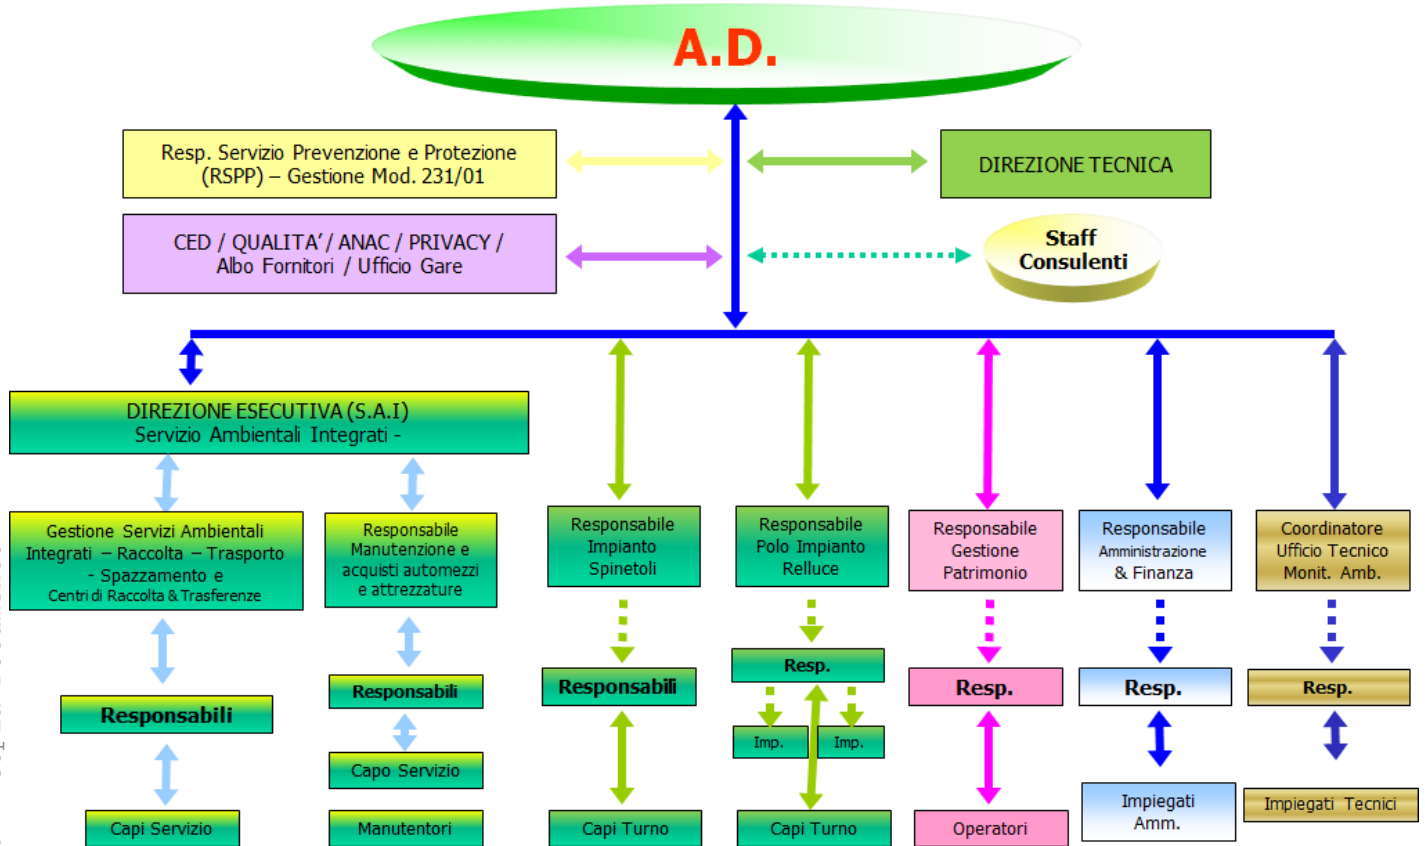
A.D.

Resp. Servizio Prevenzione e Protezione (RSPP) – Gestione Mod. 231/01

DIREZIONE TECNICA

CED / QUALITA' / ANAC / PRIVACY / Albo Fornitori / Ufficio Gare

Staff Consulenti

DIREZIONE ESECUTIVA (S.A.I) Servizio Ambientali Integrati -

Gestione Servizi Ambientali Integrati – Raccolta – Trasporto - Spazzamento e Centri di Raccolta & Trasferenze

Responsabili

Capi Servizio

Responsabile Manutenzione e acquisti automezzi e attrezzature

Responsabili

Capo Servizio

Manutentori

Responsabile Impianto Spinetoli

Responsabili

Capi Turno

Responsabile Polo Impianto Relluce

Resp.

Imp.

Imp.

Capi Turno

Responsabile Gestione Patrimonio

Resp.

Operatori

Responsabile Amministrazione & Finanza

Resp.

Impiegati Amm.

Coordinatore Ufficio Tecnico Monit. Amb.

Resp.

Impiegati Tecnici